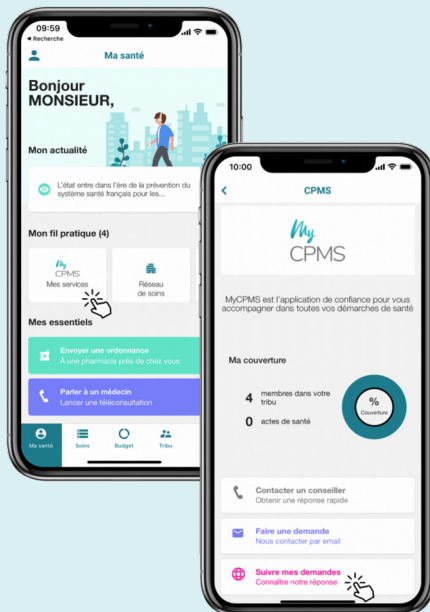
09:59
◂ Recherche

Ma santé

Bonjour MONSIEUR,

Mon actualité

L'état entre dans l'ère de la prévention du système santé français pour les...

Mon fil pratique (4)

My CPMS
Mes services

Réseau de soins

Mes essentiels

Envoyer une ordonnance
À une pharmacie près de chez vous

Parler à un médecin
Lancer une téléconsultation

Ma santé
Soins
Budget
Tribu

10:00

CPMS

My CPMS

MyCPMS est l'application de confiance pour vous accompagner dans toutes vos démarches de santé

Ma couverture

4 membres dans votre tribu

0 actes de santé

%
Couverture

Contacter un conseiller
Obtenir une réponse rapide

Faire une demande
Nous contacter par email

Suivre mes demandes
Connaître notre réponse